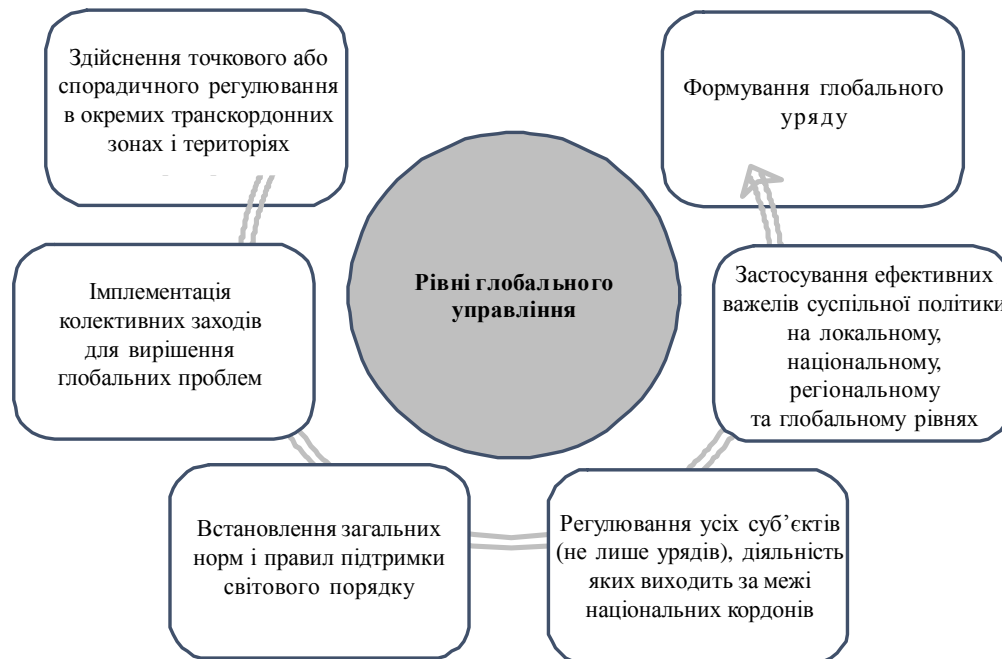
Здійснення точкового або спорадичного регулювання в окремих транскордонних зонах і територіях

Формування глобального уряду

Рівні глобального управління

Імплементація колективних заходів для вирішення глобальних проблем

Застосування ефективних важелів суспільної політики на локальному, національному, регіональному та глобальному рівнях

Встановлення загальних норм і правил підтримки світового порядку

Регулювання усіх суб'єктів (не лише урядів), діяльність яких виходить за межі національних кордонів